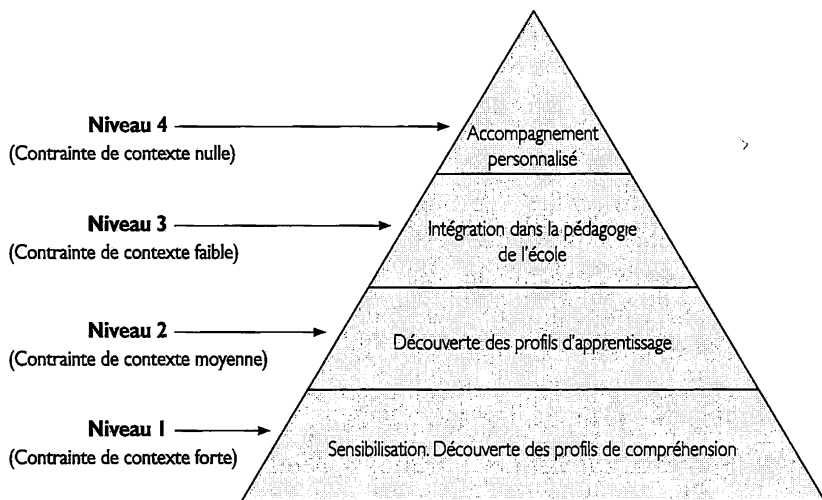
Niveau 4
(Contrainte de contexte nulle)

Accompagnement personnalisé

Niveau 3
(Contrainte de contexte faible)

Intégration dans la pédagogie de l'école

Niveau 2
(Contrainte de contexte moyenne)

Découverte des profils d'apprentissage

Niveau 1
(Contrainte de contexte forte)

Sensibilisation. Découverte des profils de compréhension